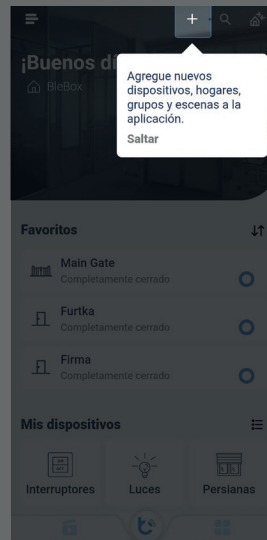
+

¡Buenos d

BleBox

Agregue nuevos dispositivos, hogares, grupos y escenas a la aplicación.

Saltar

Favoritos

Main Gate
Completamente cerrado

Furtka
Completamente cerrado

Firma
Completamente cerrado

Mis dispositivos

Interruptores

Luces

Persianas